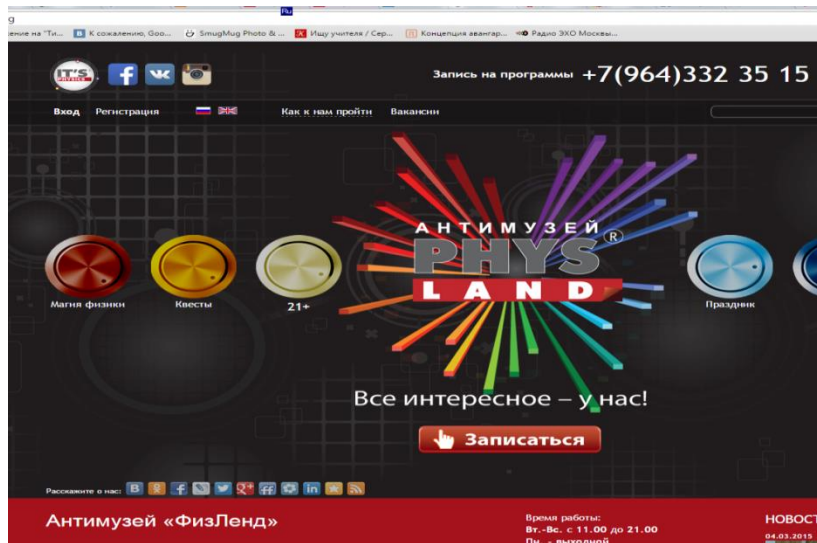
Ru
g
ение на "Ти... К сожалению, Goo... SmugMug Photo & ... Ищу учителя / Сер... Концепция авангар... Радио ЭХО Москвы...

IT'S

Запись на программы +7(964)332 35 15

Вход Регистрация Как к нам пройти Вакансии

Магия физики Квесты 21+ Праздник

АНТИМУЗЕЙ
PHYS®
LAND

Все интересное – у нас!

Записаться

Расскажите о нас:

Антимузей «ФизЛенд»

Время работы:
Вт.-Вс. с 11.00 до 21.00
Пн. - выходной

НОВОСТ
04.03.2015